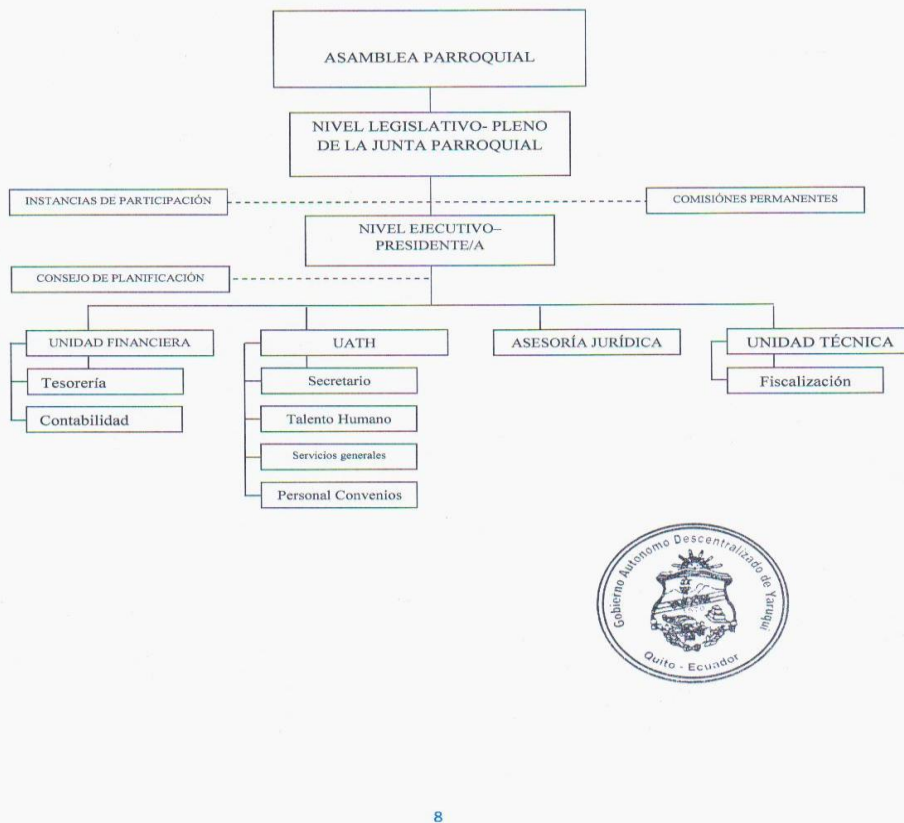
ASAMBLEA PARROQUIAL

NIVEL LEGISLATIVO- PLENO DE LA JUNTA PARROQUIAL

INSTANCIAS DE PARTICIPACIÓN

COMISIÓNES PERMANENTES

NIVEL EJECUTIVO– PRESIDENTE/A

CONSEJO DE PLANIFICACIÓN

UNIDAD FINANCIERA

Tesorería

Contabilidad

UATH

Secretario

Talento Humano

Servicios generales

Personal Convenios

ASESORÍA JURÍDICA

UNIDAD TÉCNICA

Fiscalización

Gobierno Autonomo Descentralizado de Yaruquí
Quito - Ecuador

8